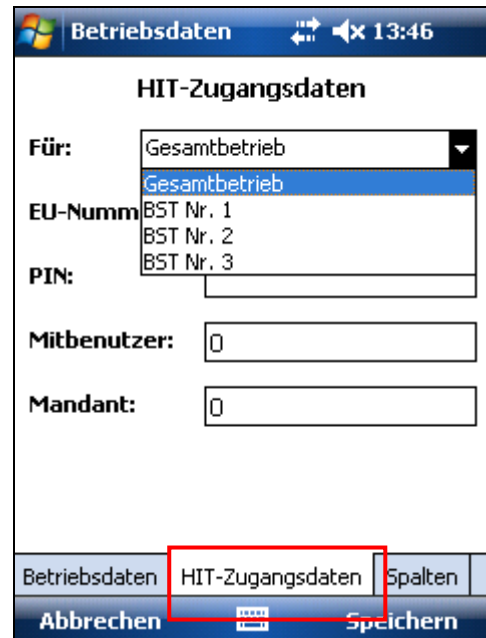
Betriebsdaten 13:46

HIT-Zugangsdaten

Für: Gesamtbetrieb

Gesamtbetrieb
BST Nr. 1
BST Nr. 2
BST Nr. 3

EU-Numm

PIN:

Mitbenutzer: 0

Mandant: 0

Betriebsdaten | HIT-Zugangsdaten | Spalten

Abbrechen Speichern